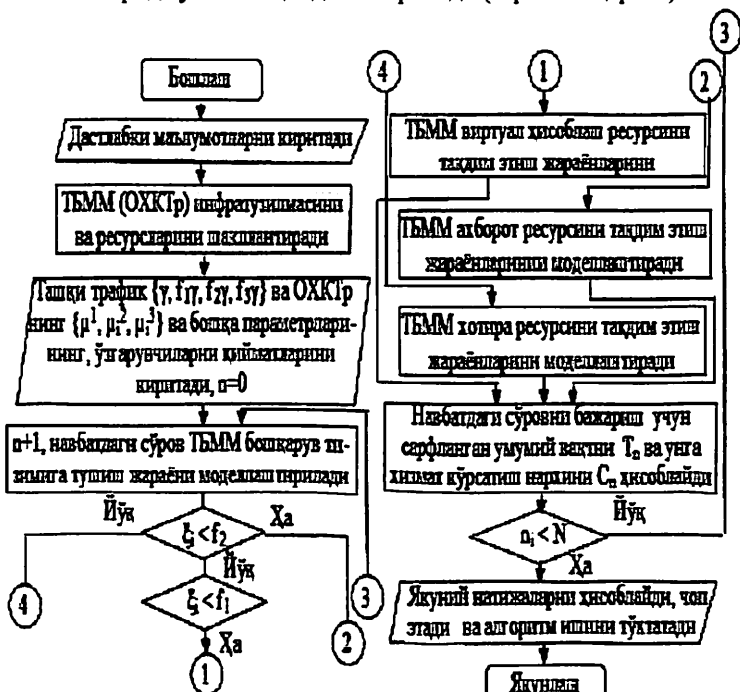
Бошлаш

Дастлабки маълумотларни киритади

ТБММ (ОХКТр) инфратузилмасини ва ресурсларини шакллантиради

Ташқи трафик $\{\gamma, f_{1\gamma}, f_{2\gamma}, f_{3\gamma}\}$ ва ОХКТр нинг $\{\mu^1, \mu_i^2, \mu_i^3\}$ ва бошқа параметрларининг, ўзгарувчиларни қийматларини киритади, n=0

n+1, навбатдаги сўров ТБММ бошқарув тизимига тушиш жараёни моделлаштиради

Йўқ

Ҳа

$\xi < f_2$

Йўқ

$\xi < f_1$

Ҳа

4

3

2

1

3

4

1

2

ТБММ виртуал ҳисоблаш ресурсини тақдим этиш жараёнларини

ТБММ ахборот ресурсини тақдим этиш жараёнларини моделлаштиради

ТБММ хотира ресурсини тақдим этиш жараёнларини моделлаштиради

Навбатдаги сўровни бажариш учун сарфланган умумий вақтни $T_n$ ва унга хизмат кўрсатиш нархини $C_n$ ҳисоблайди

Йўқ

$n_i < N$

Ҳа

Якуний натижаларни ҳисоблайди, чоп этади ва алгоритм ишини тўхтатади

Якунлаш